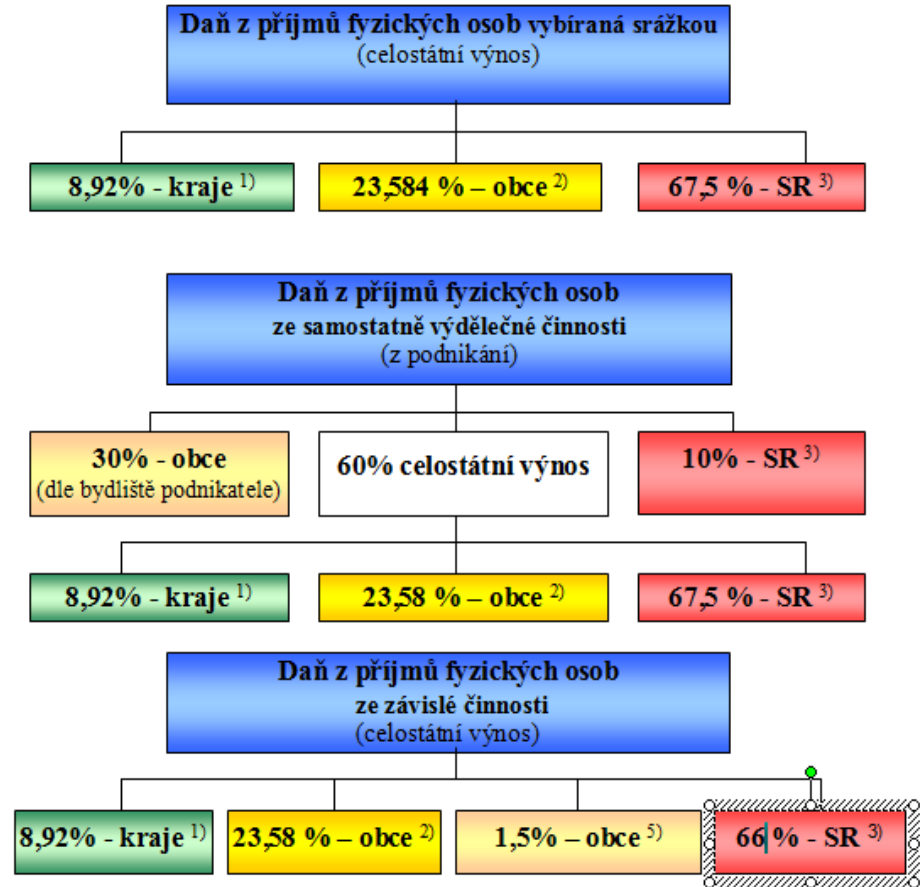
Daň z příjmů fyzických osob vybíraná srážkou
(celostátní výnos)

8,92% - kraje $^{1)}$

23,584 % – obce $^{2)}$

67,5 % - SR $^{3)}$

Daň z příjmů fyzických osob
ze samostatně výdělečné činnosti
(z podnikání)

30% - obce
(dle bydliště podnikatele)

60% celostátní výnos

10% - SR $^{3)}$

8,92% - kraje $^{1)}$

23,58 % – obce $^{2)}$

67,5 % - SR $^{3)}$

Daň z příjmů fyzických osob
ze závislé činnosti
(celostátní výnos)

8,92% - kraje $^{1)}$

23,58 % – obce $^{2)}$

1,5% – obce $^{5)}$

66 % - SR $^{3)}$